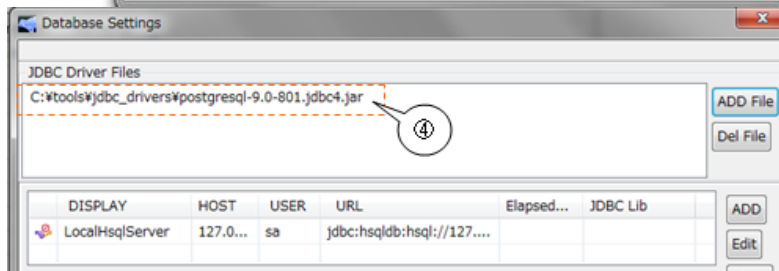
Database Settings

JDBC Driver Files

C:¥tools¥jdbc_drivers¥postgresql-9.0-801.jdbc4.jar

④

ADD File

Del File

| | DISPLAY | HOST | USER | URL | Elapsed... | JDBC Lib |
|---|---|---|---|---|---|---|
| | LocalHsqlServer | 127.0... | sa | jdbc:hsqldb:hsql://127.... | | |

ADD

Edit